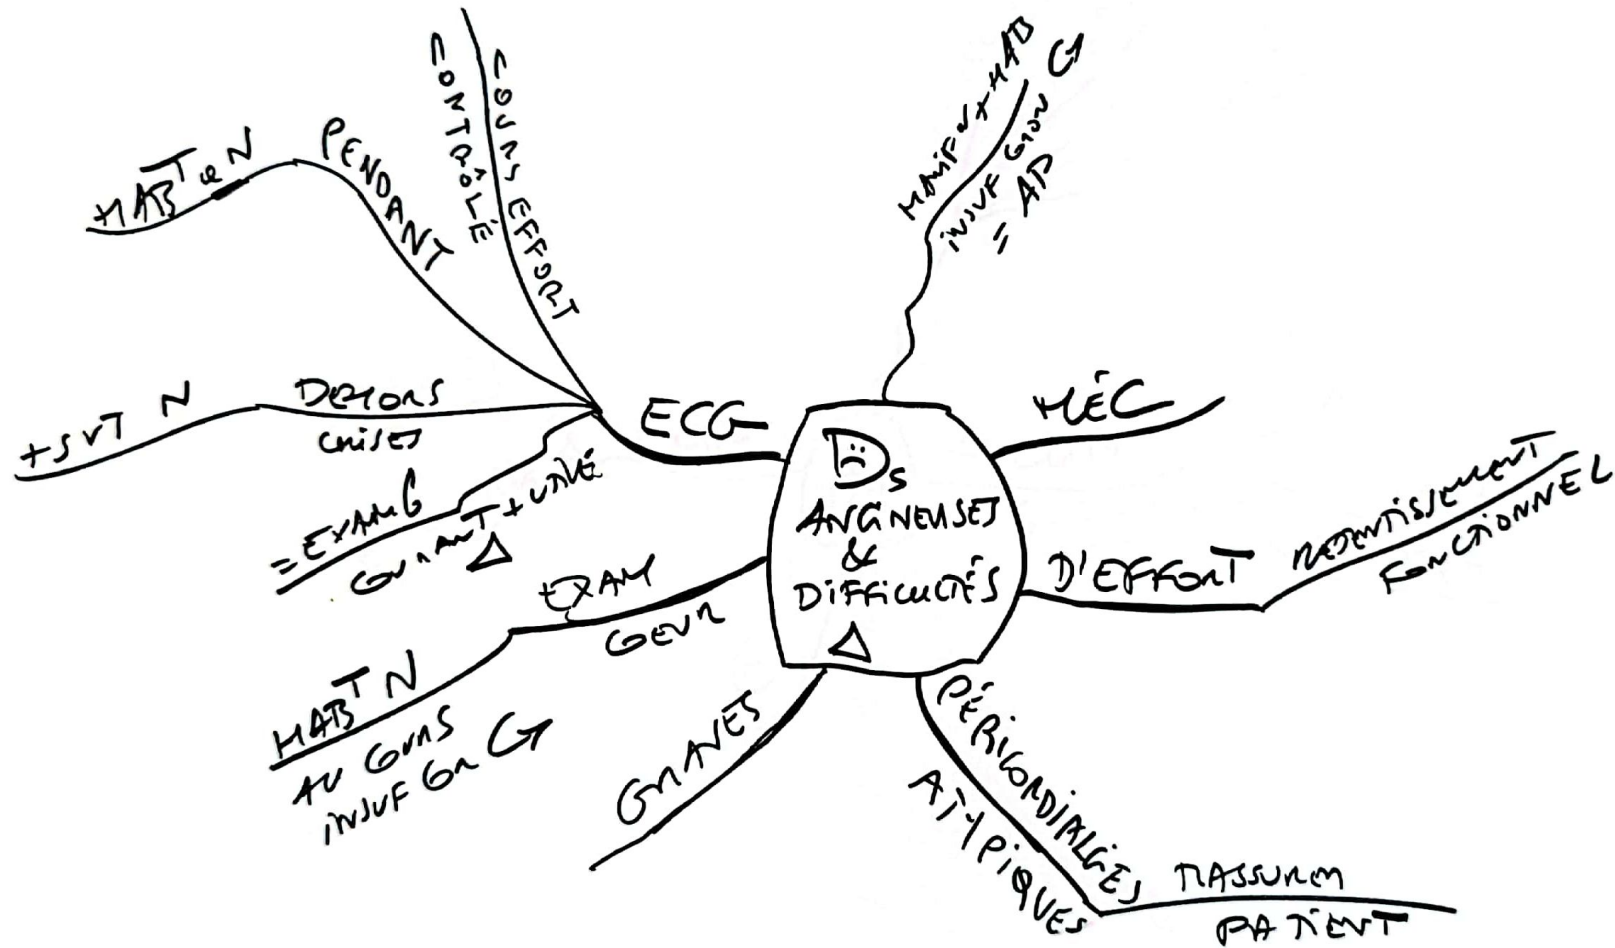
Ds ANGINEUSES & DIFFICULTÉS Δ

ECG

PENDANT

HABT ou N

COURS EFFORT

CONTRÔLE

DEHORS CRISES

+ SVT N

= EXAM G

DURANT + UNE Δ

EXAM

GEUR

HABT N

AU COURS INSUF COR G

MANIF + HAB INSUF COR G = AP

MÉC

D'EFFORT

RALENTISSEMENT FONCTIONNEL

PÉRICORDIALGIES ATYPIQUES

RASSURER PATIENT

GRAVES